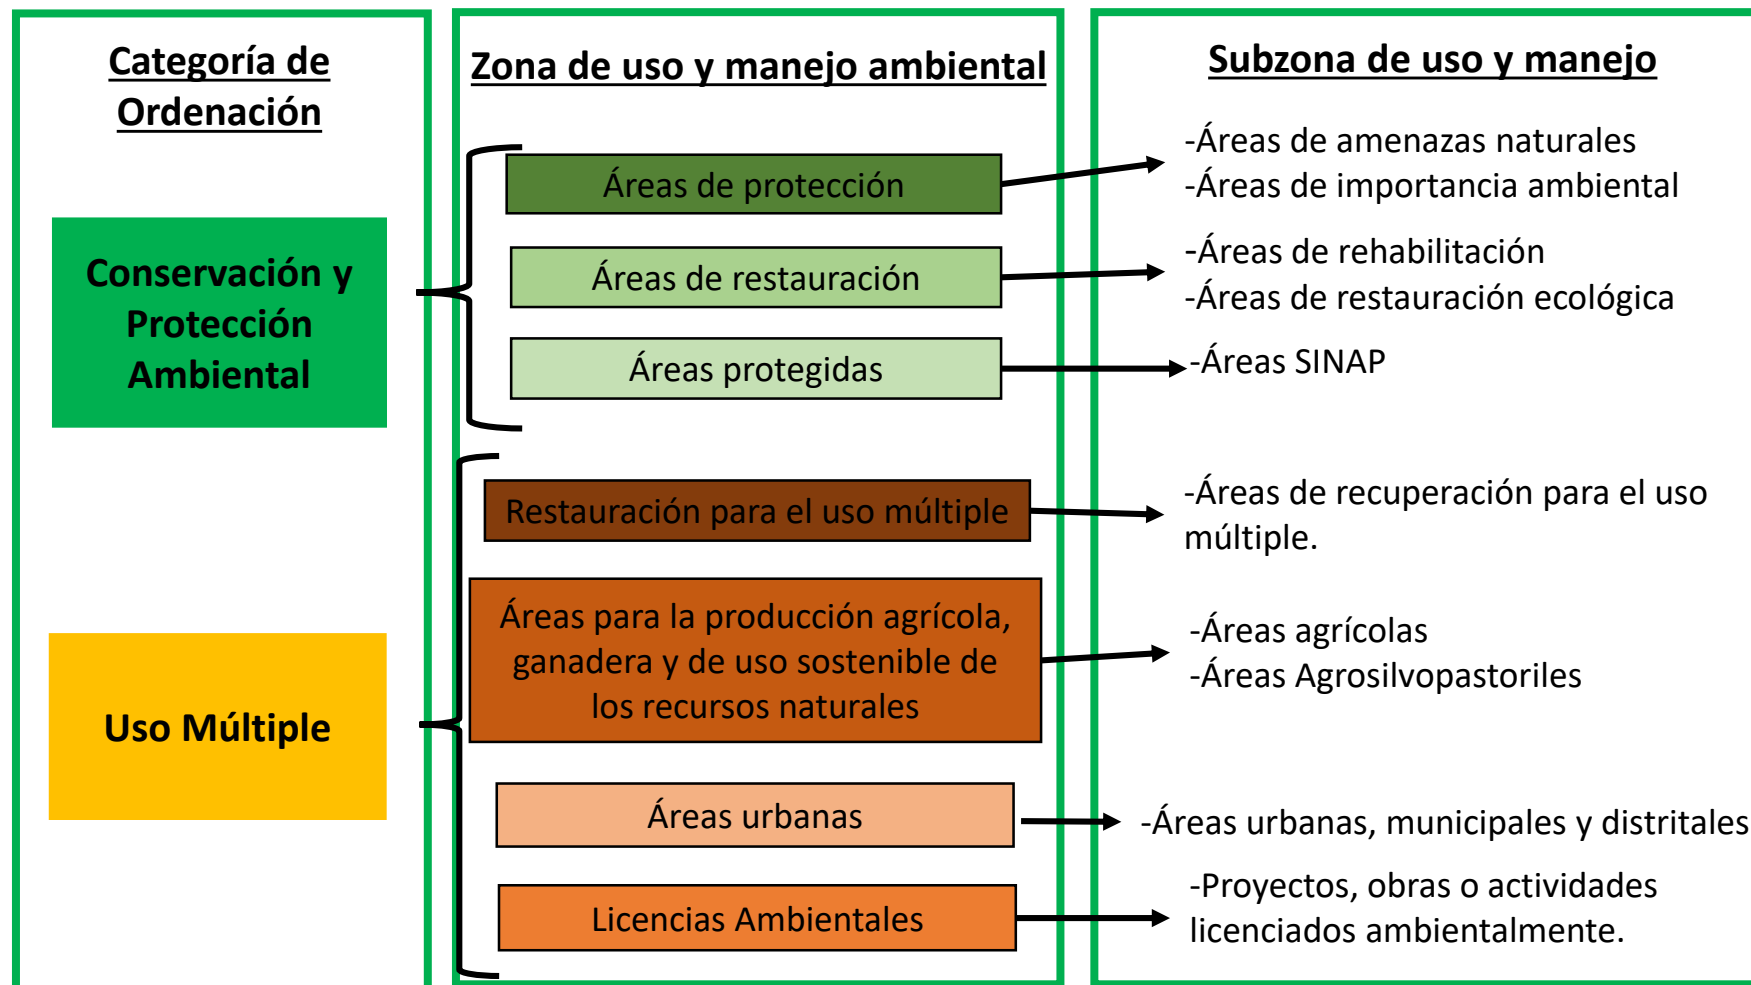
Categoría de Ordenación

Conservación y Protección Ambiental

Uso Múltiple

Zona de uso y manejo ambiental

Áreas de protección

Áreas de restauración

Áreas protegidas

Restauración para el uso múltiple

Áreas para la producción agrícola, ganadera y de uso sostenible de los recursos naturales

Áreas urbanas

Licencias Ambientales

Subzona de uso y manejo

-Áreas de amenazas naturales
-Áreas de importancia ambiental

-Áreas de rehabilitación
-Áreas de restauración ecológica

-Áreas SINAP

-Áreas de recuperación para el uso múltiple.

-Áreas agrícolas
-Áreas Agrosilvopastoriles

-Áreas urbanas, municipales y distritales

-Proyectos, obras o actividades licenciados ambientalmente.